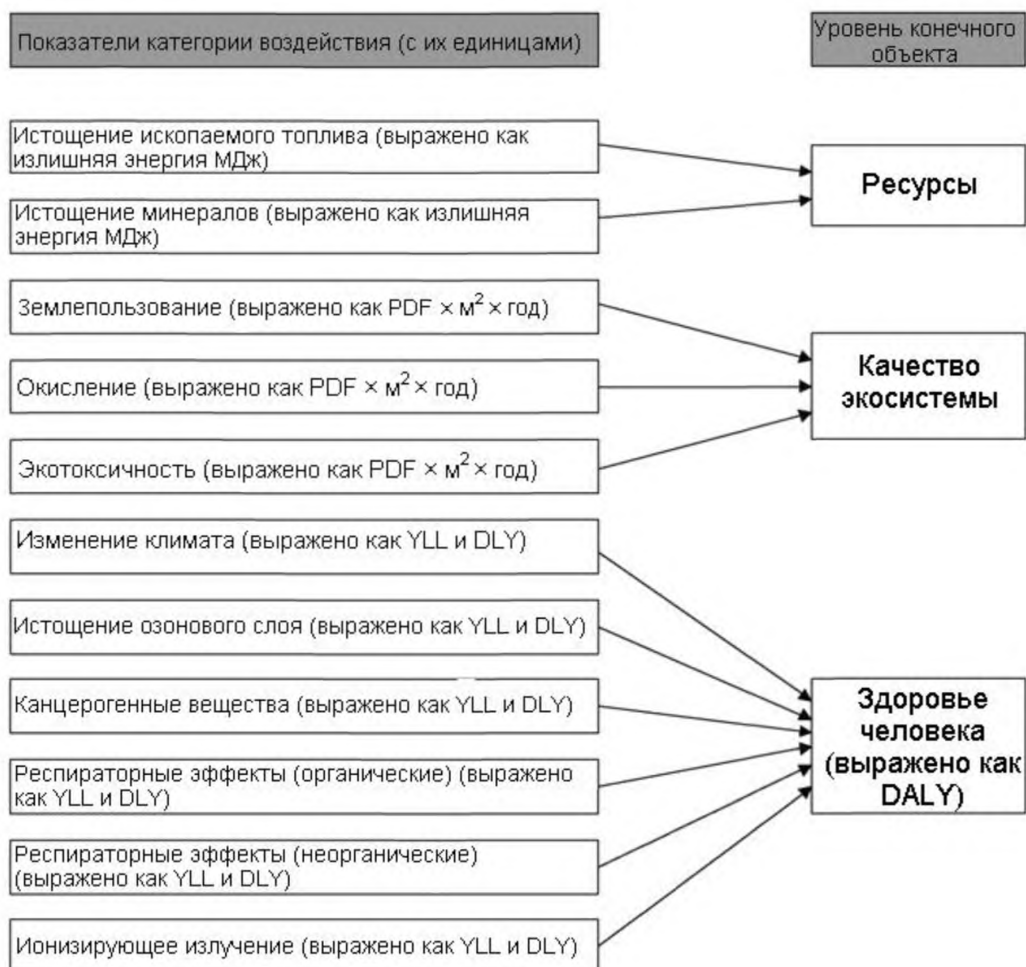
Показатели категории воздействия (с их единицами)

Уровень конечного объекта

Истощение ископаемого топлива (выражено как излишняя энергия МДж)

Истощение минералов (выражено как излишняя энергия МДж)

Ресурсы

Землепользование (выражено как PDF × м$^2$ × год)

Окисление (выражено как PDF × м$^2$ × год)

Экотоксичность (выражено как PDF × м$^2$ × год)

Качество экосистемы

Изменение климата (выражено как YLL и DLY)

Истощение озонового слоя (выражено как YLL и DLY)

Канцерогенные вещества (выражено как YLL и DLY)

Респираторные эффекты (органические) (выражено как YLL и DLY)

Респираторные эффекты (неорганические) (выражено как YLL и DLY)

Ионизирующее излучение (выражено как YLL и DLY)

Здоровье человека (выражено как DALY)